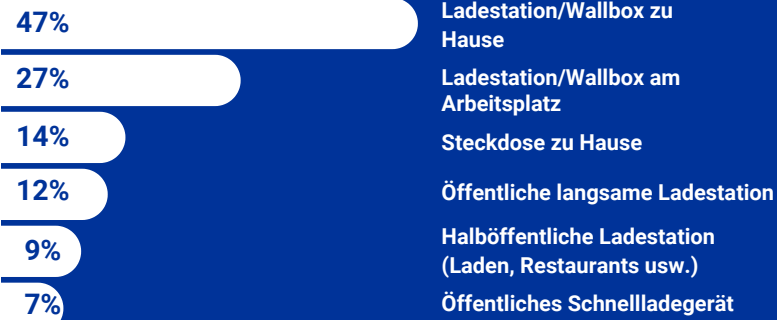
| | |
|---|---|
| 47% | Ladestation/Wallbox zu Hause |
| 27% | Ladestation/Wallbox am Arbeitsplatz |
| 14% | Steckdose zu Hause |
| 12% | Öffentliche langsame Ladestation |
| 9% | Halböffentliche Ladestation (Laden, Restaurants usw.) |
| 7% | Öffentliches Schnellladegerät |